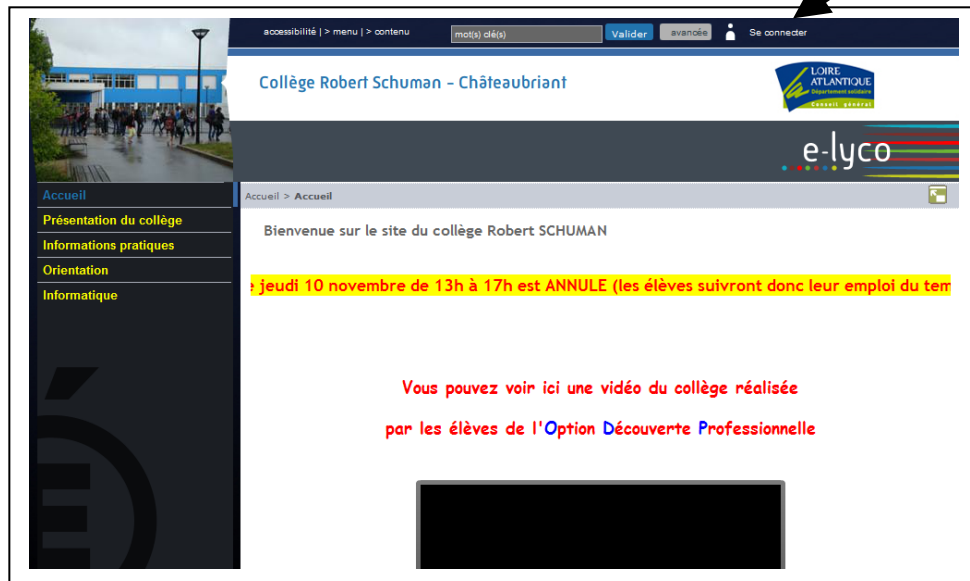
accessibilité | > menu | > contenu
mot(s) clé(s)
Valider
avancée
Se connecter

Collège Robert Schuman - Châteaubriant

LOIRE ATLANTIQUE
Département solidaire
Conseil général

e-lyco

Accueil
Présentation du collège
Informations pratiques
Orientation
Informatique

Accueil > Accueil

Bienvenue sur le site du collège Robert SCHUMAN

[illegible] jeudi 10 novembre de 13h à 17h est ANNULE (les élèves suivront donc leur emploi du tem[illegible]

Vous pouvez voir ici une vidéo du collège réalisée

par les élèves de l'Option Découverte Professionnelle